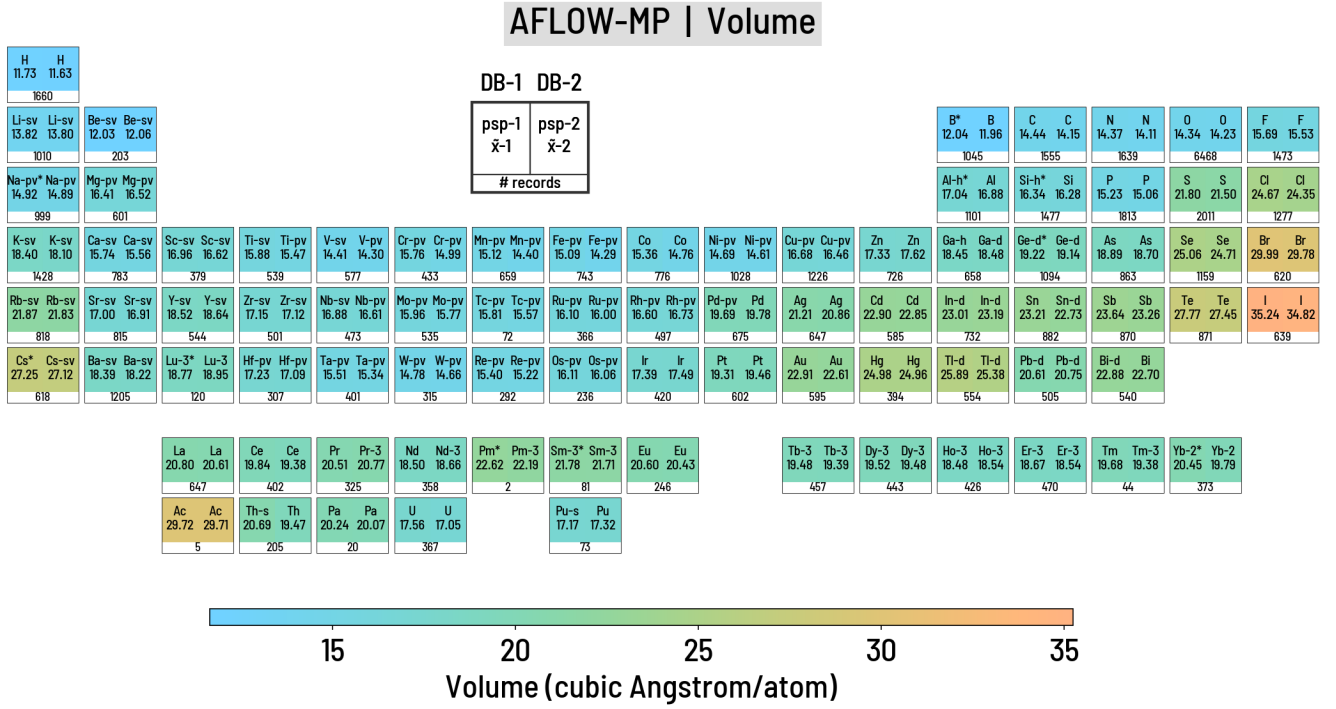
AFLOW-MP | Volume

DB-1 DB-2

| psp-1 $\tilde{x}$-1 | psp-2 $\tilde{x}$-2 |
|---|---|
| # records | |

H H 11.73 11.63 1660

Li-sv Li-sv 13.82 13.80 1010
Be-sv Be-sv 12.03 12.06 203
B* B 12.04 11.96 1045
C C 14.44 14.15 1555
N N 14.37 14.11 1639
O O 14.34 14.23 6468
F F 15.69 15.53 1473

Na-pv* Na-pv 14.92 14.89 999
Mg-pv Mg-pv 16.41 16.52 601
Al-h* Al 17.04 16.88 1101
Si-h* Si 16.34 16.28 1477
P P 15.23 15.06 1813
S S 21.80 21.50 2011
Cl Cl 24.67 24.35 1277

K-sv K-sv 18.40 18.10 1428
Ca-sv Ca-sv 15.74 15.56 783
Sc-sv Sc-sv 16.96 16.62 379
Ti-sv Ti-pv 15.88 15.47 539
V-sv V-pv 14.41 14.30 577
Cr-pv Cr-pv 15.76 14.99 433
Mn-pv Mn-pv 15.12 14.40 659
Fe-pv Fe-pv 15.09 14.29 743
Co Co 15.36 14.76 776
Ni-pv Ni-pv 14.69 14.61 1028
Cu-pv Cu-pv 16.68 16.46 1226
Zn Zn 17.33 17.62 726
Ga-h Ga-d 18.45 18.48 658
Ge-d* Ge-d 19.22 19.14 1094
As As 18.89 18.70 863
Se Se 25.06 24.71 1159
Br Br 29.99 29.78 620

Rb-sv Rb-sv 21.87 21.83 818
Sr-sv Sr-sv 17.00 16.91 815
Y-sv Y-sv 18.52 18.64 544
Zr-sv Zr-sv 17.15 17.12 501
Nb-sv Nb-pv 16.88 16.61 473
Mo-pv Mo-pv 15.96 15.77 535
Tc-pv Tc-pv 15.81 15.57 72
Ru-pv Ru-pv 16.10 16.00 366
Rh-pv Rh-pv 16.60 16.73 497
Pd-pv Pd 19.69 19.78 675
Ag Ag 21.21 20.86 647
Cd Cd 22.90 22.85 585
In-d In-d 23.01 23.19 732
Sn Sn-d 23.21 22.73 882
Sb Sb 23.64 23.26 870
Te Te 27.77 27.45 871
I I 35.24 34.82 639

Cs* Cs-sv 27.25 27.12 618
Ba-sv Ba-sv 18.39 18.22 1205
Lu-3* Lu-3 18.77 18.95 120
Hf-pv Hf-pv 17.23 17.09 307
Ta-pv Ta-pv 15.51 15.34 401
W-pv W-pv 14.78 14.66 315
Re-pv Re-pv 15.40 15.22 292
Os-pv Os-pv 16.11 16.06 236
Ir Ir 17.39 17.49 420
Pt Pt 19.31 19.46 602
Au Au 22.91 22.61 595
Hg Hg 24.98 24.96 394
Tl-d Tl-d 25.89 25.38 554
Pb-d Pb-d 20.61 20.75 505
Bi-d Bi 22.88 22.70 540

La La 20.80 20.61 647
Ce Ce 19.84 19.38 402
Pr Pr-3 20.51 20.77 325
Nd Nd-3 18.50 18.66 358
Pm* Pm-3 22.62 22.19 2
Sm-3* Sm-3 21.78 21.71 81
Eu Eu 20.60 20.43 246
Tb-3 Tb-3 19.48 19.39 457
Dy-3 Dy-3 19.52 19.48 443
Ho-3 Ho-3 18.48 18.54 426
Er-3 Er-3 18.67 18.54 470
Tm Tm-3 19.68 19.38 44
Yb-2* Yb-2 20.45 19.79 373

Ac Ac 29.72 29.71 5
Th-s Th 20.69 19.47 205
Pa Pa 20.24 20.07 20
U U 17.56 17.05 367
Pu-s Pu 17.17 17.32 73

15 20 25 30 35
Volume (cubic Angstrom/atom)